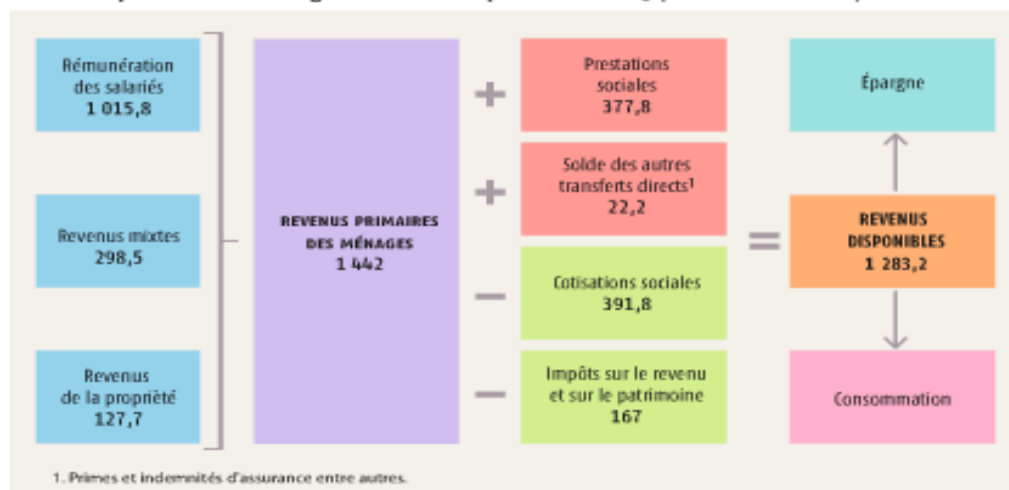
Rémunération des salariés
1 015,8

Revenus mixtes
298,5

Revenus de la propriété
127,7

REVENUS PRIMAIRES DES MÉNAGES
1 442

+

Prestations sociales
377,8

+

Solde des autres transferts directs$^1$
22,2

−

Cotisations sociales
391,8

−

Impôts sur le revenu et sur le patrimoine
167

=

Épargne

REVENUS DISPONIBLES
1 283,2

Consommation

1. Primes et indemnités d'assurance entre autres.